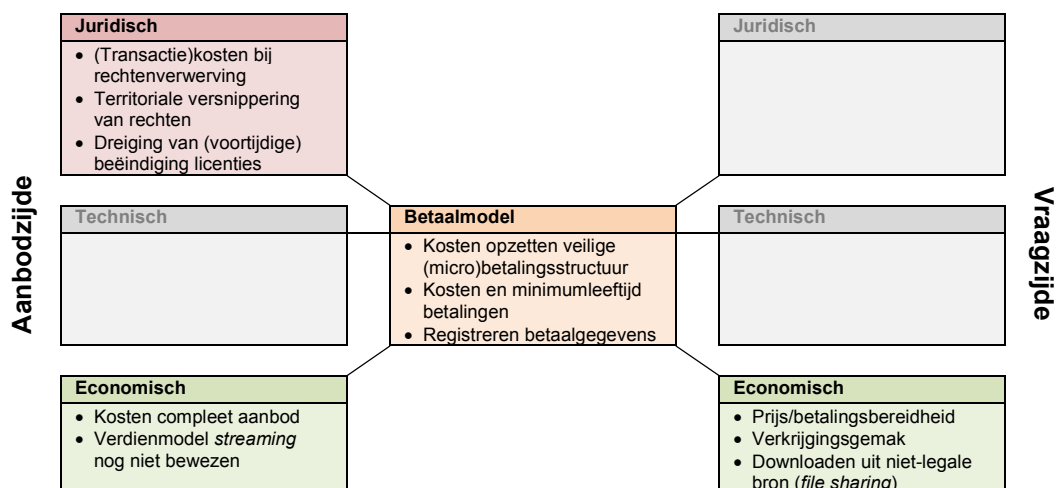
Aanbodzijde

Juridisch
- (Transactie)kosten bij rechtenverwerving
- Territoriale versnippering van rechten
- Dreiging van (voortijdige) beëindiging licenties

Technisch

Economisch
- Kosten compleet aanbod
- Verdienmodel *streaming* nog niet bewezen

Betaalmodel
- Kosten opzetten veilige (micro)betalingsstructuur
- Kosten en minimumleeftijd betalingen
- Registreren betaalgegevens

Vraagzijde

Juridisch

Technisch

Economisch
- Prijs/betalingsbereidheid
- Verkrijgingsgemak
- Downloaden uit niet-legale bron (*file sharing*)